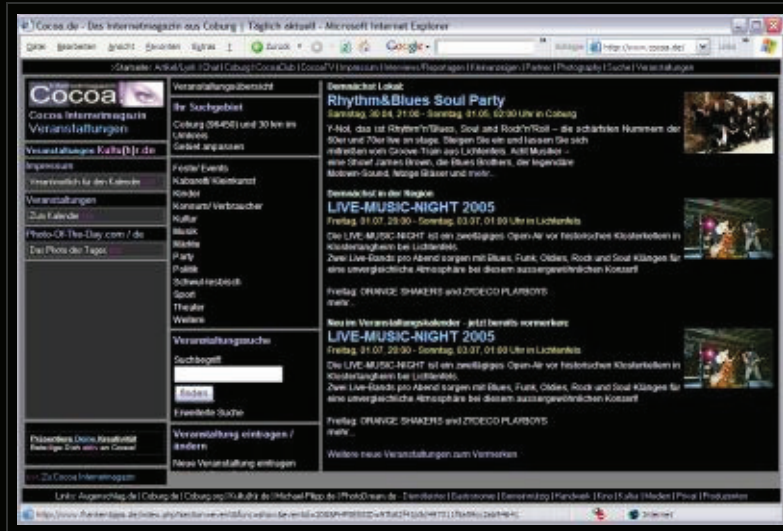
Cocoa - Das Internetmagazin aus Coburg | Täglich aktuell - Microsoft Internet Explorer

Datei Bearbeiten Ansicht Favoriten Extras ? Zurück Google Adresse http://www.cocoa.de/ Links

|Startseite| Artikel/Lyrik |Chat| Coburg |CocoaClub |CocoaTV |Impressum |Interviews/Reportagen |Kleinanzeigen |Partner |Photography |Suche |Veranstaltungen

Cocoa
Cocoa Internetmagazin
Veranstaltungen

Veranstaltungen Kultu[r]r.de
Impressum
Verantwortlich für den Kalender
Veranstaltungen
Zum Kalender
Photo-Of-The-Day.com / .de
Das Photo des Tages

Präsentiere Deine Kreativität
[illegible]

Zu Cocoa Internetmagazin

Veranstaltungsübersicht

Ihr Suchgebiet
Coburg (96450) und 30 km im Umkreis
Gebiet anpassen

Feste/ Events
Kabarett/ Kleinkunst
Kinder
Konsum/ Verbraucher
Kultur
Musik
Märkte
Party
Politik
Schwul-lesbisch
Sport
Theater
Weitere

Veranstaltungssuche
Suchbegriff
Finden
Erweiterte Suche

Veranstaltung eintragen / ändern
Neue Veranstaltung eintragen

Demnächst Lokal:
Rhythm&Blues Soul Party
Samstag, 30.04. 21:00 - Sonntag, 01.05. 02:00 Uhr in Coburg
Y-Not, das ist Rhythm'n'Blues, Soul and Rock'n'Roll – die schärfsten Nummern der 60er und 70er live on stage. Steigen Sie ein und lassen Sie sich mitreißen vom Groove-Train aus Lichtenfels. Acht Musiker - eine Show! James Brown, die Blues Brothers, der legendäre Motown-Sound, fetzige Bläser und mehr...

Demnächst in der Region
LIVE-MUSIC-NIGHT 2005
Freitag, 01.07. 20:00 - Sonntag, 03.07. 01:00 Uhr in Lichtenfels
Die LIVE-MUSIC-NIGHT ist ein zweitägiges Open-Air vor historischen Klosterkellern in Klosterlangheim bei Lichtenfels.
Zwei Live-Bands pro Abend sorgen mit Blues, Funk, Oldies, Rock und Soul Klängen für eine unvergleichliche Atmosphäre bei diesem aussergewöhnlichen Konzert!

Freitag: ORANGE SHAKERS und ZYDECO PLAYBOYS
mehr...

Neu im Veranstaltungskalender - jetzt bereits vormerken:
LIVE-MUSIC-NIGHT 2005
Freitag, 01.07. 20:00 - Sonntag, 03.07. 01:00 Uhr in Lichtenfels
Die LIVE-MUSIC-NIGHT ist ein zweitägiges Open-Air vor historischen Klosterkellern in Klosterlangheim bei Lichtenfels.
Zwei Live-Bands pro Abend sorgen mit Blues, Funk, Oldies, Rock und Soul Klängen für eine unvergleichliche Atmosphäre bei diesem aussergewöhnlichen Konzert!

Freitag: ORANGE SHAKERS und ZYDECO PLAYBOYS
mehr...

Weitere neue Veranstaltungen zum Vormerken

Links: Augenschlag.de | Coburg.de | Coburg.org | Kulturkr.de | Michael Pflipp.de | PhotoDream.de - Dienstleister | Gastronomie | Gesundheit | Handwerk | Kino | Kultur | Medien | Privat | Produzenten

http://www.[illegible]
Internet